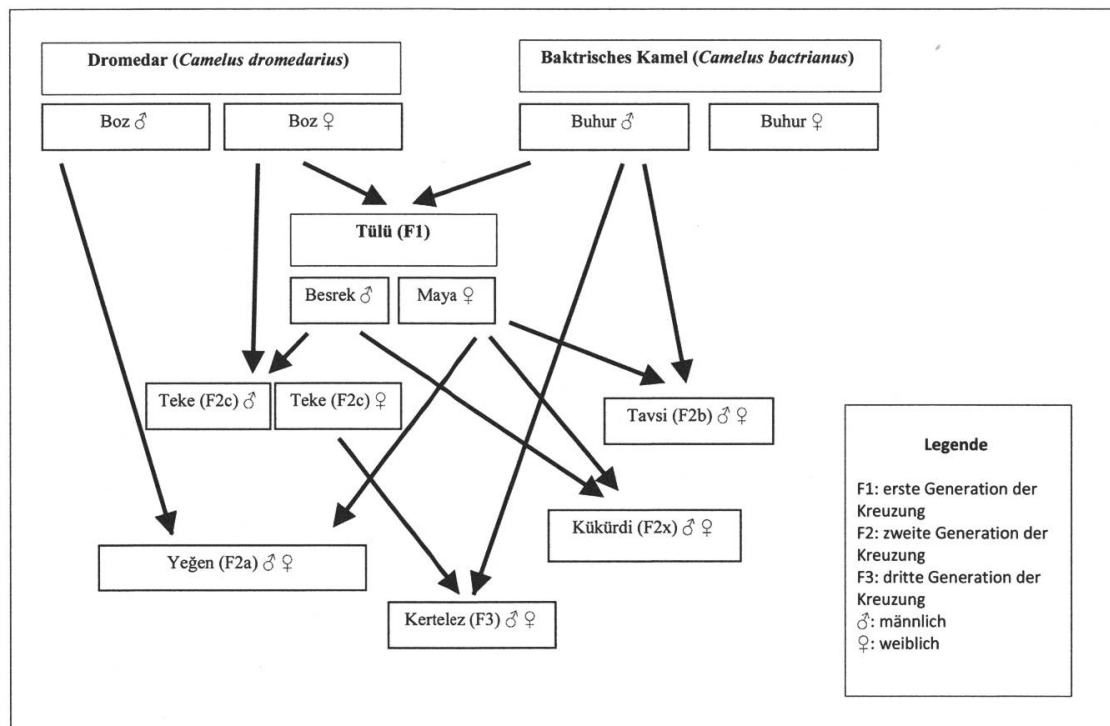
Dromedar (*Camelus dromedarius*)

Baktrisches Kamel (*Camelus bactrianus*)

Boz ♂

Boz ♀

Buhur ♂

Buhur ♀

Tülü (F1)

Besrek ♂

Maya ♀

Teke (F2c) ♂

Teke (F2c) ♀

Tavsi (F2b) ♂ ♀

Kükürdi (F2x) ♂ ♀

Yeğen (F2a) ♂ ♀

Kertelez (F3) ♂ ♀

Legende

F1: erste Generation der Kreuzung
F2: zweite Generation der Kreuzung
F3: dritte Generation der Kreuzung
♂: männlich
♀: weiblich